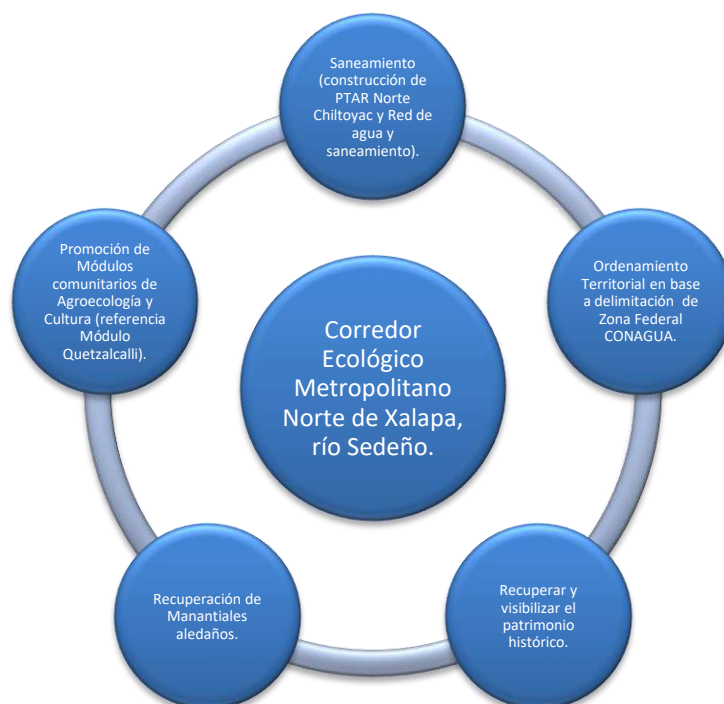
Corredor Ecológico Metropolitano Norte de Xalapa, río Sedeño.

Saneamiento (construcción de PTAR Norte Chiltoyac y Red de agua y saneamiento).

Ordenamiento Territorial en base a delimitación de Zona Federal CONAGUA.

Recuperar y visibilizar el patrimonio histórico.

Recuperación de Manantiales aledaños.

Promoción de Módulos comunitarios de Agroecología y Cultura (referencia Módulo Quetzalcalli).